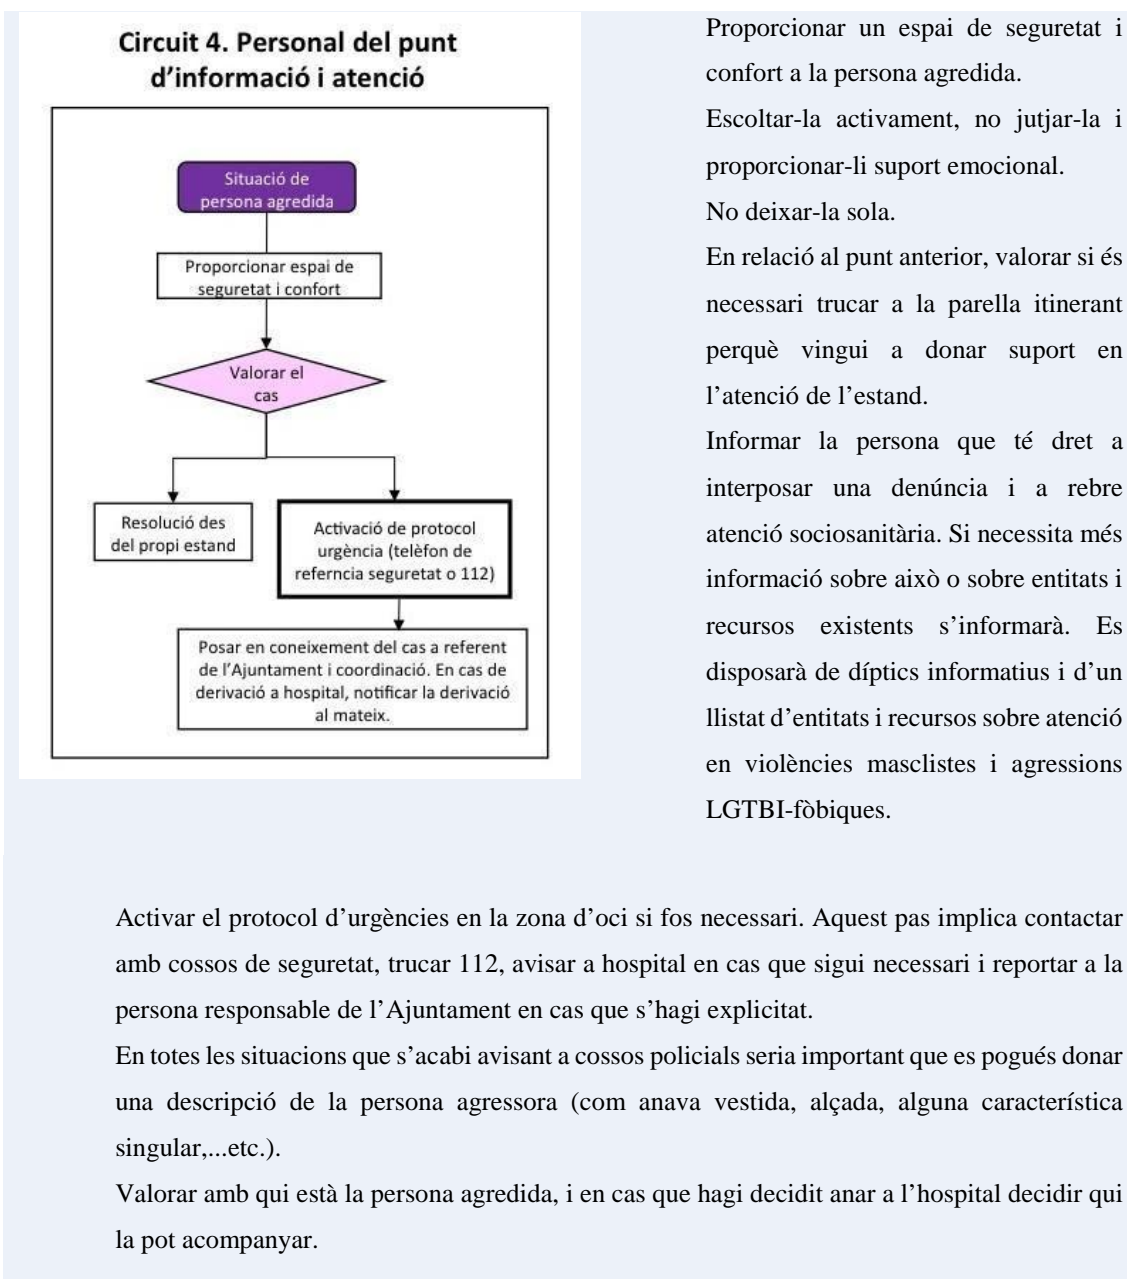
Circuit 4. Personal del punt d'informació i atenció

Situació de persona agredida

Proporcionar espai de seguretat i confort

Valorar el cas

Resolució des del propi estand

Activació de protocol urgència (telèfon de referncia seguretat o 112)

Posar en coneixement del cas a referent de l'Ajuntament i coordinació. En cas de derivació a hospital, notificar la derivació al mateix.

Proporcionar un espai de seguretat i confort a la persona agredida.

Escoltar-la activament, no jutjar-la i proporcionar-li suport emocional.

No deixar-la sola.

En relació al punt anterior, valorar si és necessari trucar a la parella itinerant perquè vingui a donar suport en l'atenció de l'estand.

Informar la persona que té dret a interposar una denúncia i a rebre atenció sociosanitària. Si necessita més informació sobre això o sobre entitats i recursos existents s'informarà. Es disposarà de díptics informatius i d'un llistat d'entitats i recursos sobre atenció en violències masclistes i agressions LGTBI-fòbiques.

Activar el protocol d'urgències en la zona d'oci si fos necessari. Aquest pas implica contactar amb cossos de seguretat, trucar 112, avisar a hospital en cas que sigui necessari i reportar a la persona responsable de l'Ajuntament en cas que s'hagi explicitat.

En totes les situacions que s'acabi avisant a cossos policials seria important que es pogués donar una descripció de la persona agressora (com anava vestida, alçada, alguna característica singular,...etc.).

Valorar amb qui està la persona agredida, i en cas que hagi decidit anar a l'hospital decidir qui la pot acompanyar.